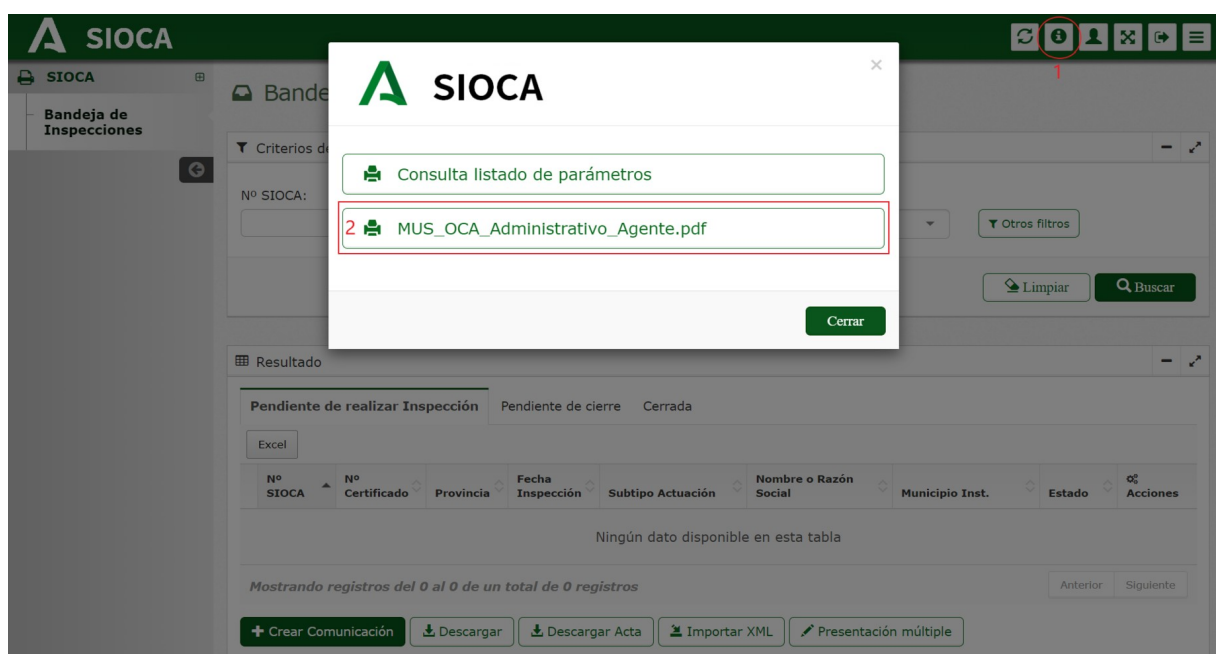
SIOCA

1

SIOCA

Bandeja de Inspecciones

Bande

Criterios de

Nº SIOCA:

Otros filtros

Limpiar

Buscar

SIOCA

×

Consulta listado de parámetros

2 MUS_OCA_Administrativo_Agente.pdf

Cerrar

Resultado

Pendiente de realizar Inspección | Pendiente de cierre | Cerrada

Excel

| Nº SIOCA | Nº Certificado | Provincia | Fecha Inspección | Subtipo Actuación | Nombre o Razón Social | Municipio Inst. | Estado | Acciones |
|---|---|---|---|---|---|---|---|---|
| Ningún dato disponible en esta tabla | | | | | | | | |

Mostrando registros del 0 al 0 de un total de 0 registros

Anterior | Siguiente

+ Crear Comunicación | Descargar | Descargar Acta | Importar XML | Presentación múltiple